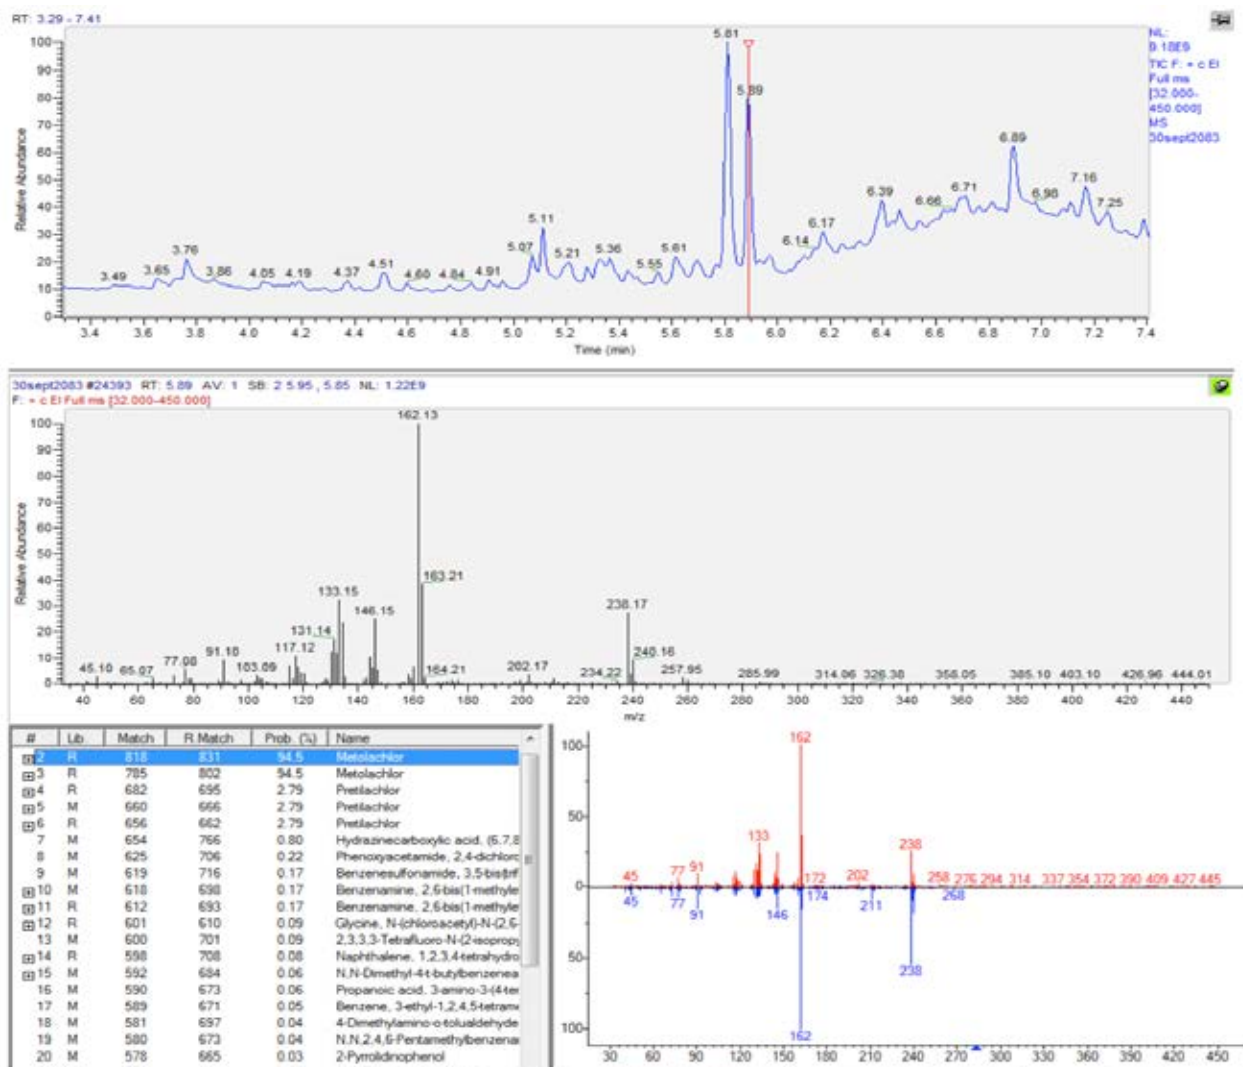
RT: 3.29 - 7.41

NL: 9.18E9
TIC F: + c EI Full ms [32.000-450.000] MS 30sept2083

Relative Abundance
100
90
80
70
60
50
40
30
20
10
0

5.81
5.89
6.89
7.16
7.25
6.39
6.66
6.71
6.98
6.17
6.14
5.11
5.07
5.21
5.36
5.55
5.61
3.76
3.49
3.65
3.86
4.05
4.19
4.37
4.51
4.60
4.84
4.91

3.4 3.6 3.8 4.0 4.2 4.4 4.6 4.8 5.0 5.2 5.4 5.6 5.8 6.0 6.2 6.4 6.6 6.8 7.0 7.2 7.4
Time (min)

30sept2083 #24393 RT: 5.89 AV: 1 SB: 2 5.95 , 5.85 NL: 1.22E9
F: + c EI Full ms [32.000-450.000]

Relative Abundance
100
90
80
70
60
50
40
30
20
10
0

162.13
163.21
133.15
146.15
131.14
117.12
91.10
77.08
103.09
45.10
65.07
164.21
238.17
240.16
257.95
202.17
234.22
285.99
314.06
326.38
358.05
385.10
403.10
426.96
444.01

40 60 80 100 120 140 160 180 200 220 240 260 280 300 320 340 360 380 400 420 440
m/z

| # | Lib | Match | R Match | Prob. (%) | Name |
|---|---|---|---|---|---|
| 2 | R | 818 | 831 | 94.5 | Metolachlor |
| 3 | R | 785 | 802 | 94.5 | Metolachlor |
| 4 | R | 682 | 695 | 2.79 | Pretilachlor |
| 5 | M | 660 | 666 | 2.79 | Pretilachlor |
| 6 | R | 656 | 662 | 2.79 | Pretilachlor |
| 7 | M | 654 | 766 | 0.80 | Hydrazinecarboxylic acid, (6,7,8 |
| 8 | M | 625 | 706 | 0.22 | Phenoxyacetamide, 2,4-dichloro |
| 9 | M | 619 | 716 | 0.17 | Benzenesulfonamide, 3,5-bis(trif |
| 10 | M | 618 | 698 | 0.17 | Benzenamine, 2,6-bis(1-methyle |
| 11 | R | 612 | 693 | 0.17 | Benzenamine, 2,6-bis(1-methyle |
| 12 | R | 601 | 610 | 0.09 | Glycine, N-(chloroacetyl)-N-(2,6- |
| 13 | M | 600 | 701 | 0.09 | 2,3,3,3-Tetrafluoro-N-(2-isopropy |
| 14 | R | 598 | 708 | 0.08 | Naphthalene, 1,2,3,4-tetrahydro |
| 15 | M | 592 | 684 | 0.06 | N,N-Dimethyl-4-t-butylbenzenea |
| 16 | M | 590 | 673 | 0.06 | Propanoic acid, 3-amino-3-(4-te |
| 17 | M | 589 | 671 | 0.05 | Benzene, 3-ethyl-1,2,4,5-tetram |
| 18 | M | 581 | 697 | 0.04 | 4-Dimethylamino-o-tolualdehyde |
| 19 | M | 580 | 673 | 0.04 | N,N,2,4,6-Pentamethylbenzenа |
| 20 | M | 578 | 665 | 0.03 | 2-Pyrrolidinophenol |

100
50
0
50
100

162
133
238
45
77
91
172
202
258
276
294
314
337
354
372
390
409
427
445
45
77
91
146
174
211
268
238
162

30 60 90 120 150 180 210 240 270 300 330 360 390 420 450